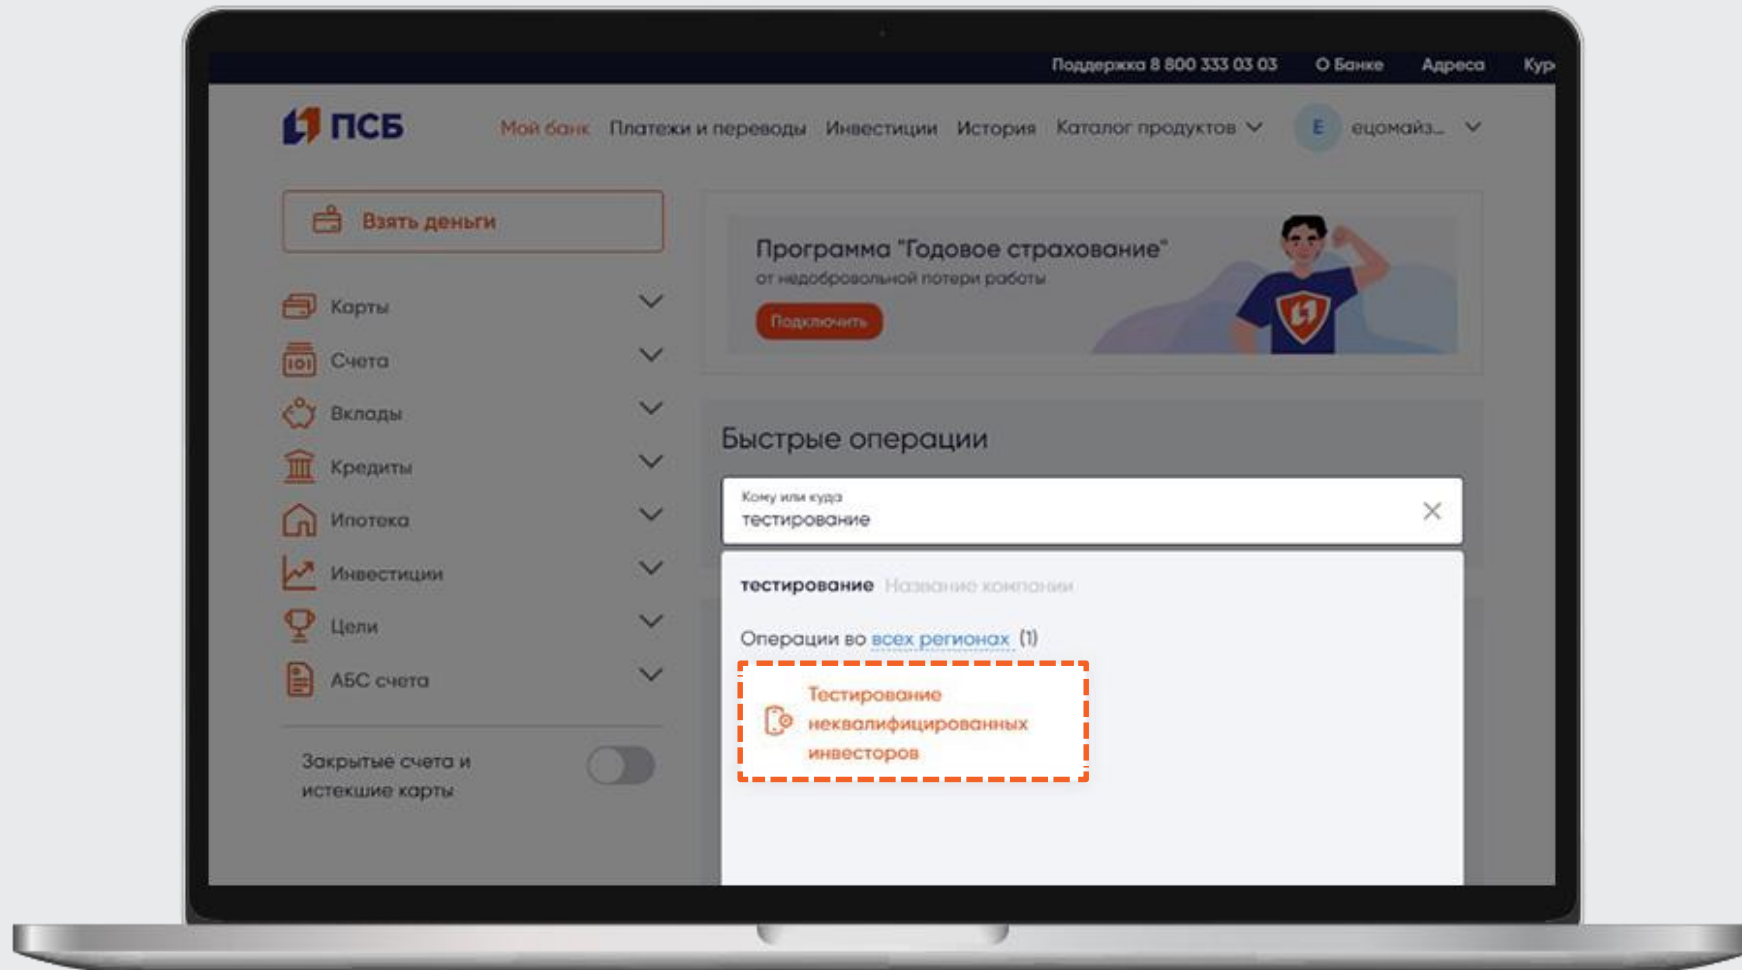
Поддержка 8 800 333 03 03 О Банке Адреса Кур

ПСБ

Мой банк Платежи и переводы Инвестиции История Каталог продуктов

E еуомайз...

Взять деньги

Карты

Счета

Вклады

Кредиты

Ипотека

Инвестиции

Цели

АБС счета

Закрытые счета и истекшие карты

Программа "Годовое страхование"

от недобровольной потери работы

Подключить

Быстрые операции

Кому или куда

тестирование

тестирование Название компании

Операции во всех регионах (1)

Тестирование неквалифицированных инвесторов